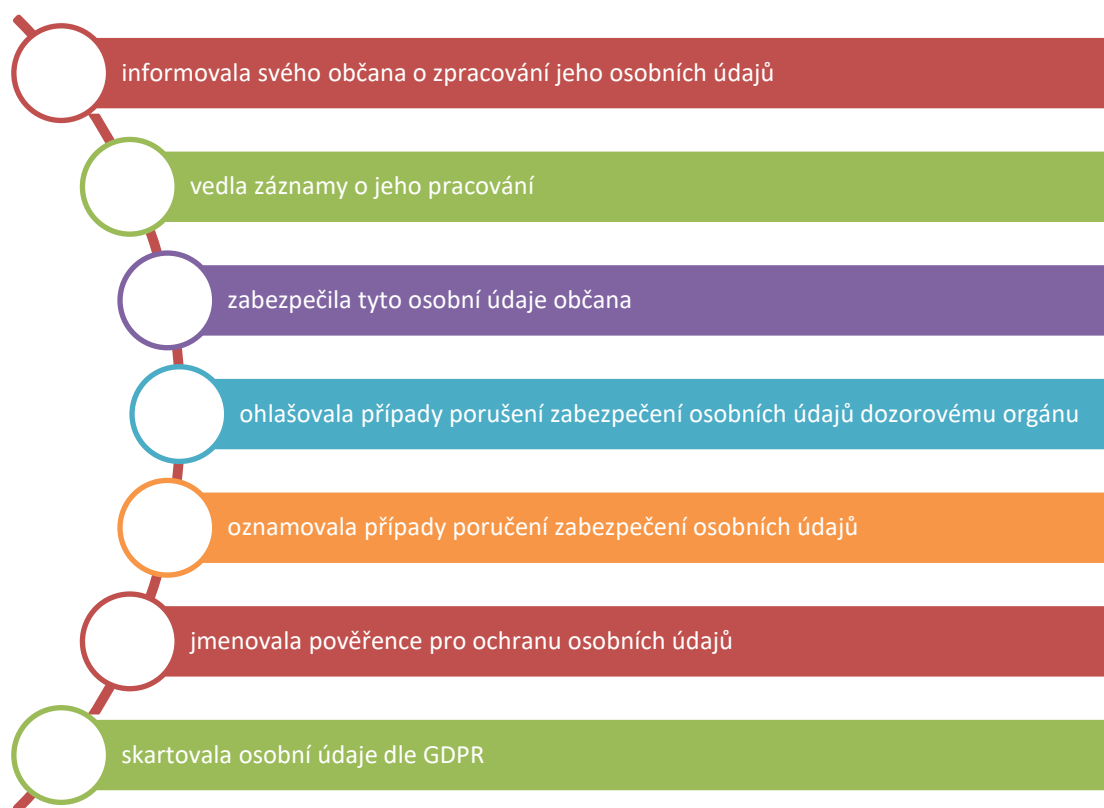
informovala svého občana o zpracování jeho osobních údajů

vedla záznamy o jeho pracování

zabezpečila tyto osobní údaje občana

ohlašovala případy porušení zabezpečení osobních údajů dozorovému orgánu

oznamovala případy poručení zabezpečení osobních údajů

jmenovala pověřence pro ochranu osobních údajů

skartovala osobní údaje dle GDPR